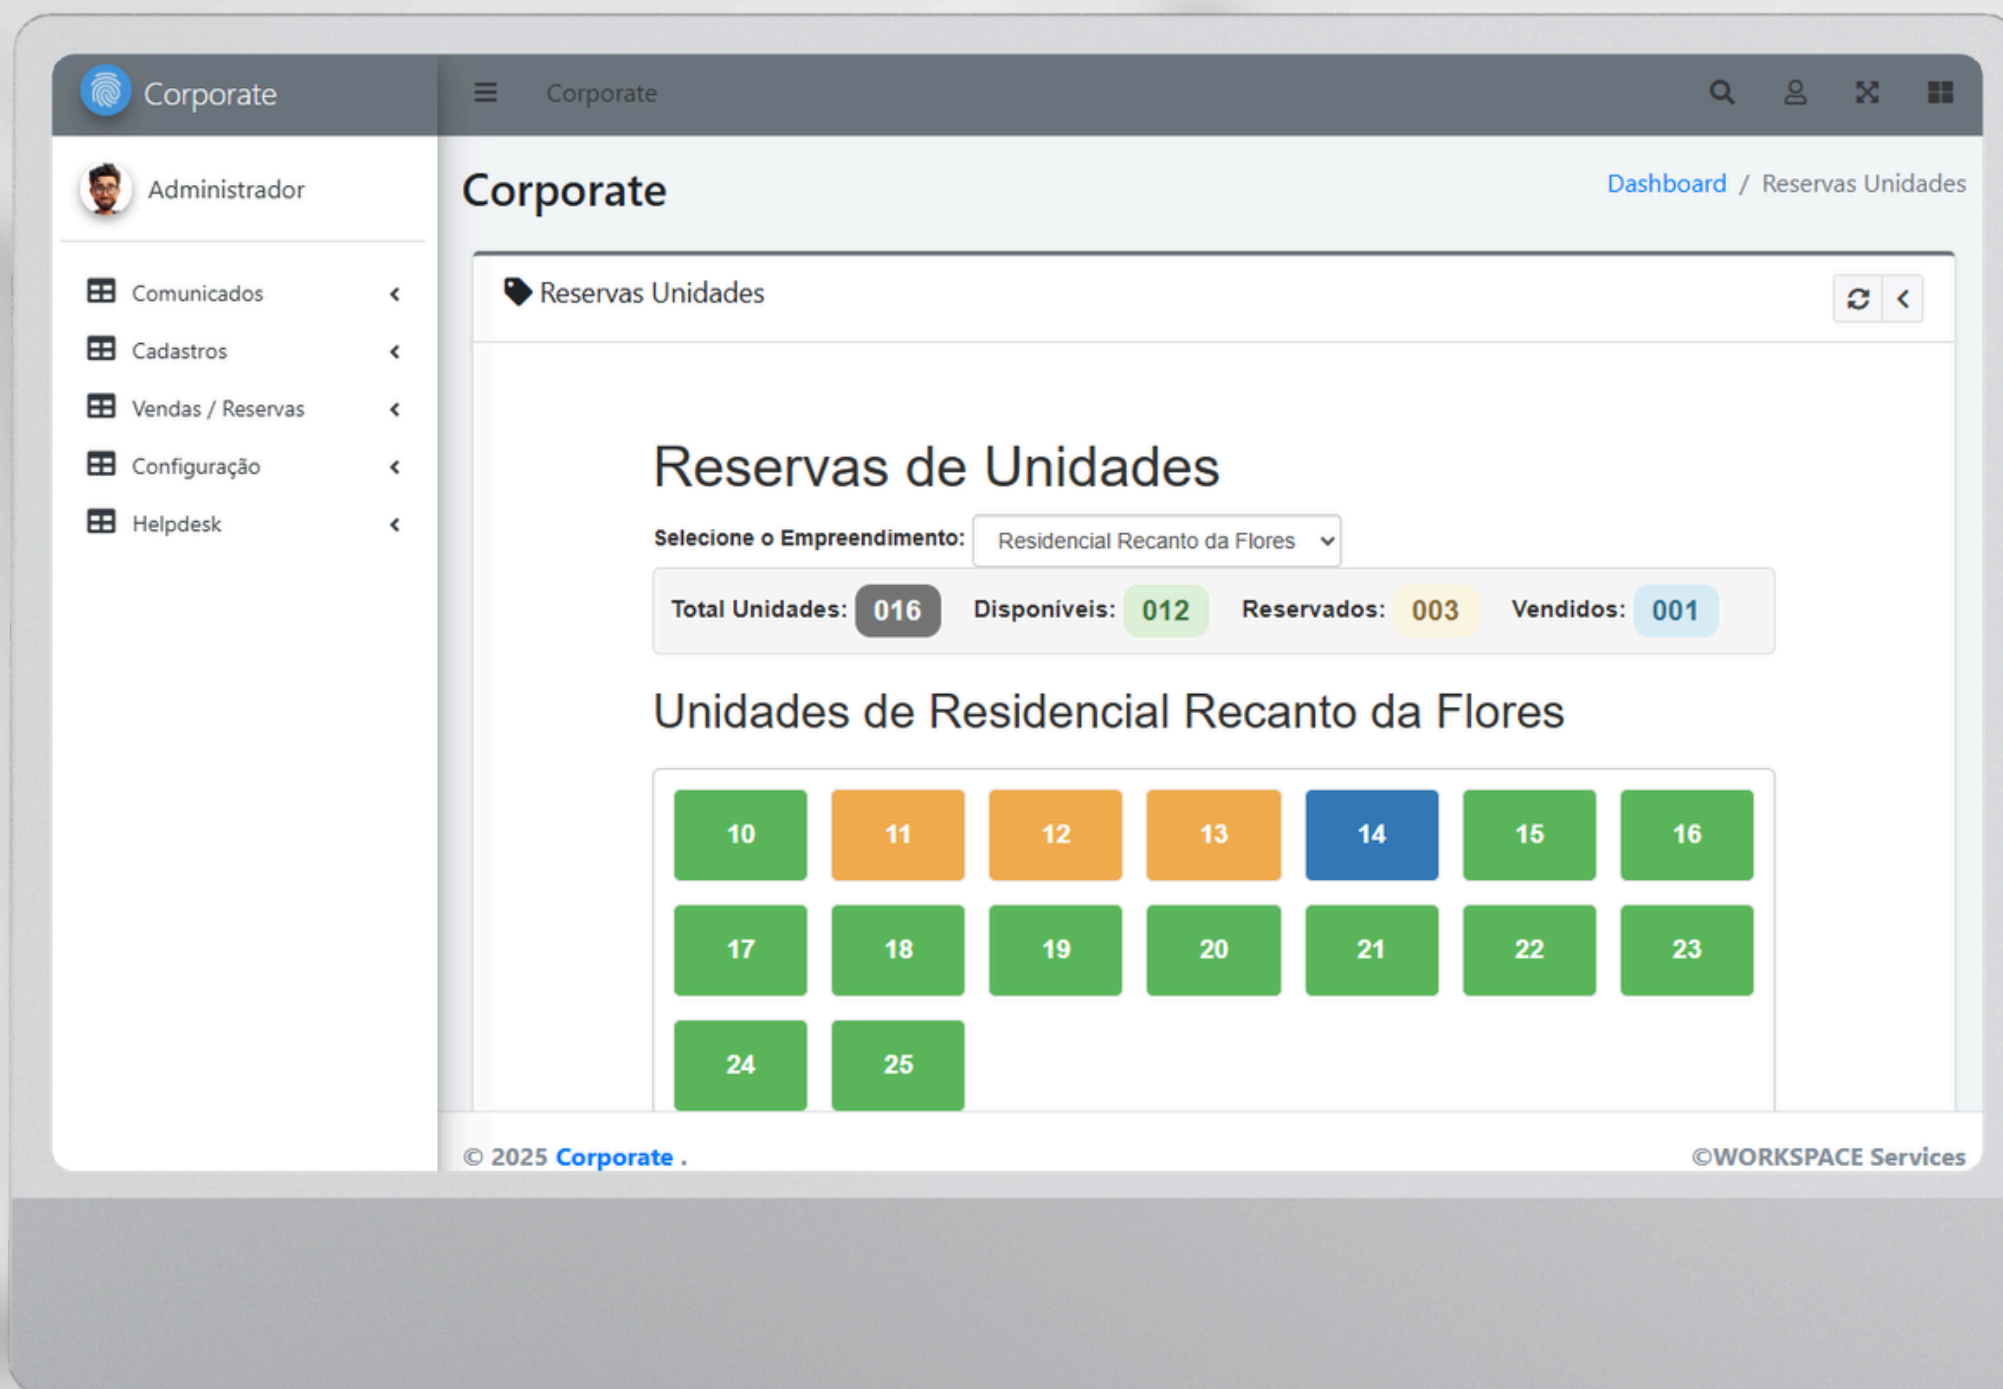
Corporate

Corporate

Administrador

Comunicados

Cadastros

Vendas / Reservas

Configuração

Helpdesk

Corporate

Dashboard / Reservas Unidades

Reservas Unidades

Reservas de Unidades

Selecione o Empreendimento: Residencial Recanto da Flores

Total Unidades: 016 Disponíveis: 012 Reservados: 003 Vendidos: 001

Unidades de Residencial Recanto da Flores

| 10 | 11 | 12 | 13 | 14 | 15 | 16 |
|---|---|---|---|---|---|---|
| 17 | 18 | 19 | 20 | 21 | 22 | 23 |
| 24 | 25 | | | | | |

© 2025 Corporate .

©WORKSPACE Services